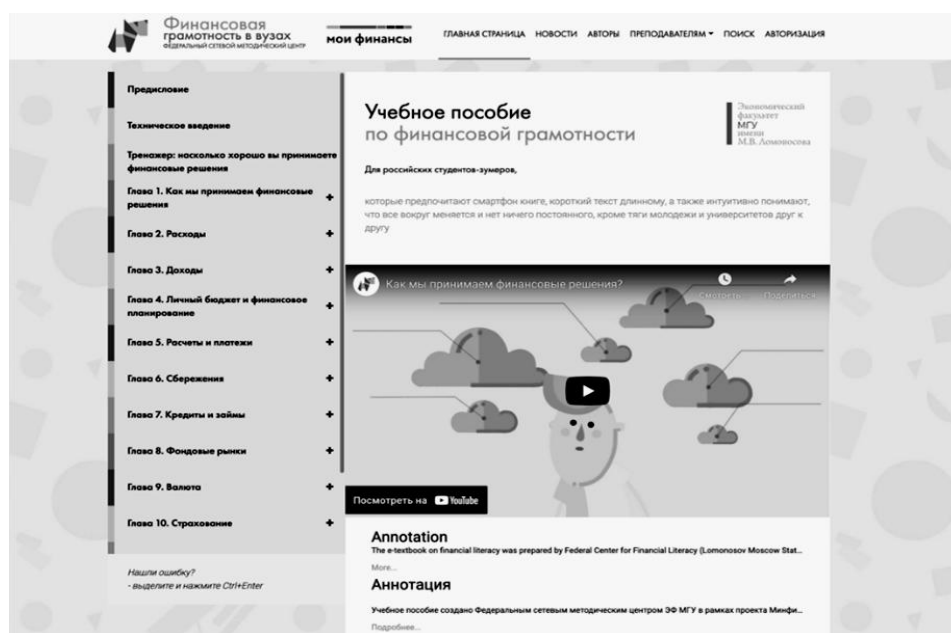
Финансовая грамотность в вузах
ФЕДЕРАЛЬНЫЙ СЕТЕВОЙ МЕТОДИЧЕСКИЙ ЦЕНТР

мои финансы

ГЛАВНАЯ СТРАНИЦА НОВОСТИ АВТОРЫ ПРЕПОДАВАТЕЛЯМ ▾ ПОИСК АВТОРИЗАЦИЯ

Предисловие

Техническое введение

Тренажер: насколько хорошо вы принимаете финансовые решения

Глава 1. Как мы принимаем финансовые решения +

Глава 2. Расходы +

Глава 3. Доходы +

Глава 4. Личный бюджет и финансовое планирование +

Глава 5. Расчеты и платежи +

Глава 6. Сбережения +

Глава 7. Кредиты и займы +

Глава 8. Фондовые рынки +

Глава 9. Валюта +

Глава 10. Страхование +

Нашли ошибку?
- выделите и нажмите Ctrl+Enter

Учебное пособие
по финансовой грамотности

Экономический факультет МГУ имени М.В. Ломоносова

Для российских студентов-зумеров,

которые предпочитают смартфон книге, короткий текст длинному, а также интуитивно понимают, что все вокруг меняется и нет ничего постоянного, кроме тяги молодежи и университетов друг к другу

Как мы принимаем финансовые решения?

Смотреть позже

Поделиться

Посмотреть на YouTube

Annotation
The e-textbook on financial literacy was prepared by Federal Center for Financial Literacy (Lomonosov Moscow Stat...
More...

Аннотация
Учебное пособие создано Федеральным сетевым методическим центром ЭФ МГУ в рамках проекта Минфи...
Подробнее...